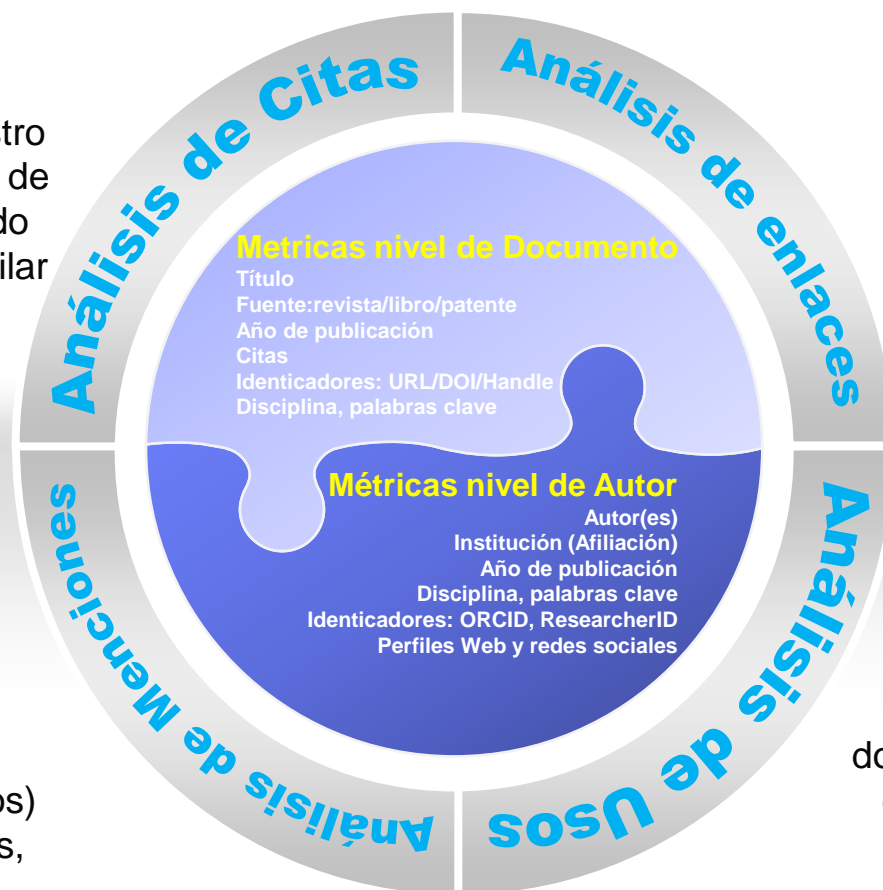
tro
de
do
ilar

Análisis de Citas

Análisis de enlaces

Metricas nivel de Documento
Título
Fuente:revista/libro/patente
Año de publicación
Citas
Identicadores: URL/DOI/Handle
Disciplina, palabras clave

Métricas nivel de Autor
Autor(es)
Institución (Afiliación)
Año de publicación
Disciplina, palabras clave
Identicadores: ORCID, ResearcherID
Perfiles Web y redes sociales

Análisis de Menciones

Análisis de Usos

do

os)
s,